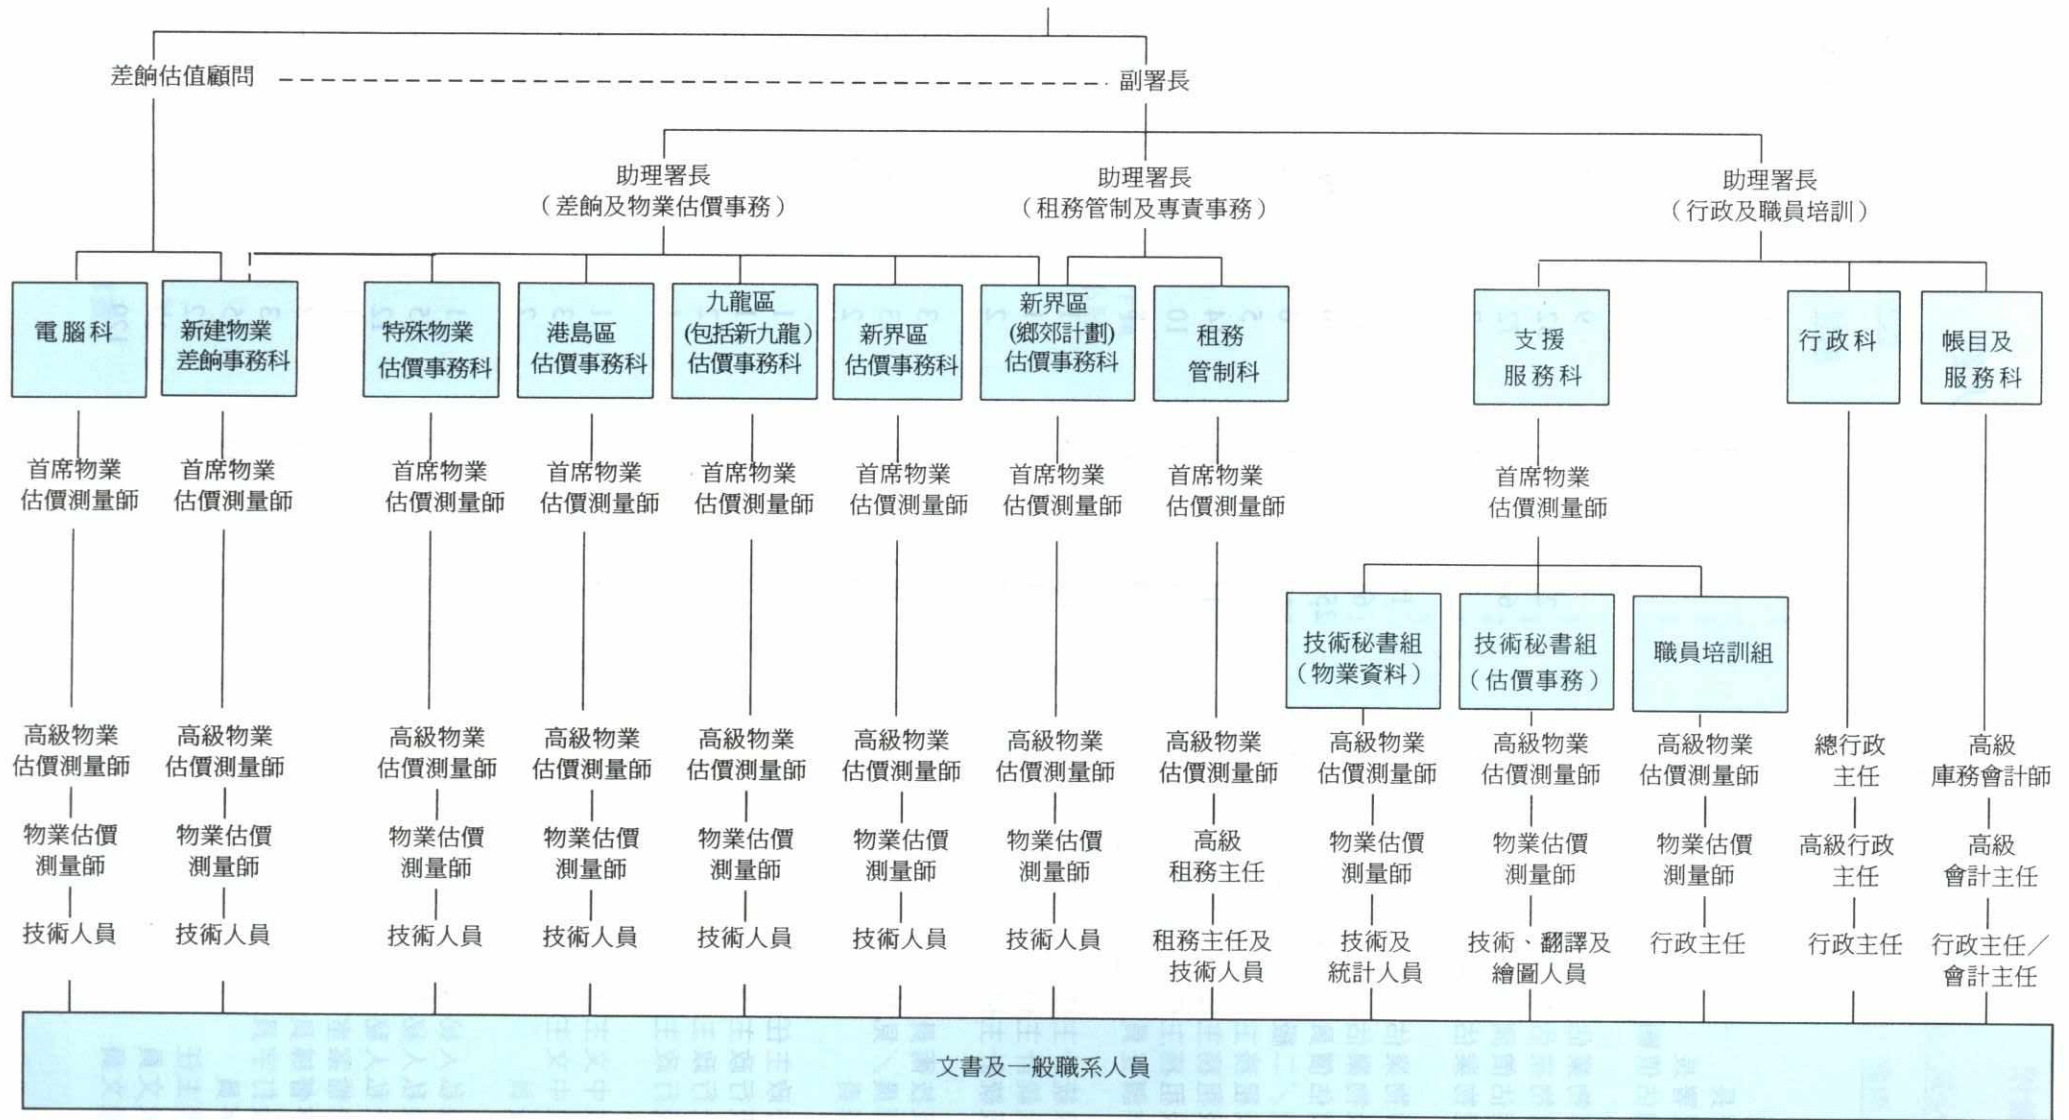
差餉估值顧問

副署長

助理署長
（差餉及物業估價事務）

助理署長
（租務管制及專責事務）

助理署長
（行政及職員培訓）

電腦科

首席物業估價測量師

高級物業估價測量師

物業估價測量師

技術人員

新建物業差餉事務科

首席物業估價測量師

高級物業估價測量師

物業估價測量師

技術人員

特殊物業估價事務科

首席物業估價測量師

高級物業估價測量師

物業估價測量師

技術人員

港島區估價事務科

首席物業估價測量師

高級物業估價測量師

物業估價測量師

技術人員

九龍區(包括新九龍)估價事務科

首席物業估價測量師

高級物業估價測量師

物業估價測量師

技術人員

新界區估價事務科

首席物業估價測量師

高級物業估價測量師

物業估價測量師

技術人員

新界區(鄉郊計劃)估價事務科

首席物業估價測量師

高級物業估價測量師

物業估價測量師

技術人員

租務管制科

首席物業估價測量師

高級物業估價測量師

高級租務主任

租務主任及技術人員

支援服務科

首席物業估價測量師

技術秘書組（物業資料）

高級物業估價測量師

物業估價測量師

技術及統計人員

技術秘書組（估價事務）

高級物業估價測量師

物業估價測量師

技術、翻譯及繪圖人員

職員培訓組

高級物業估價測量師

物業估價測量師

行政主任

行政科

總行政主任

高級行政主任

行政主任

帳目及服務科

高級庫務會計師

高級會計主任

行政主任／會計主任

文書及一般職系人員